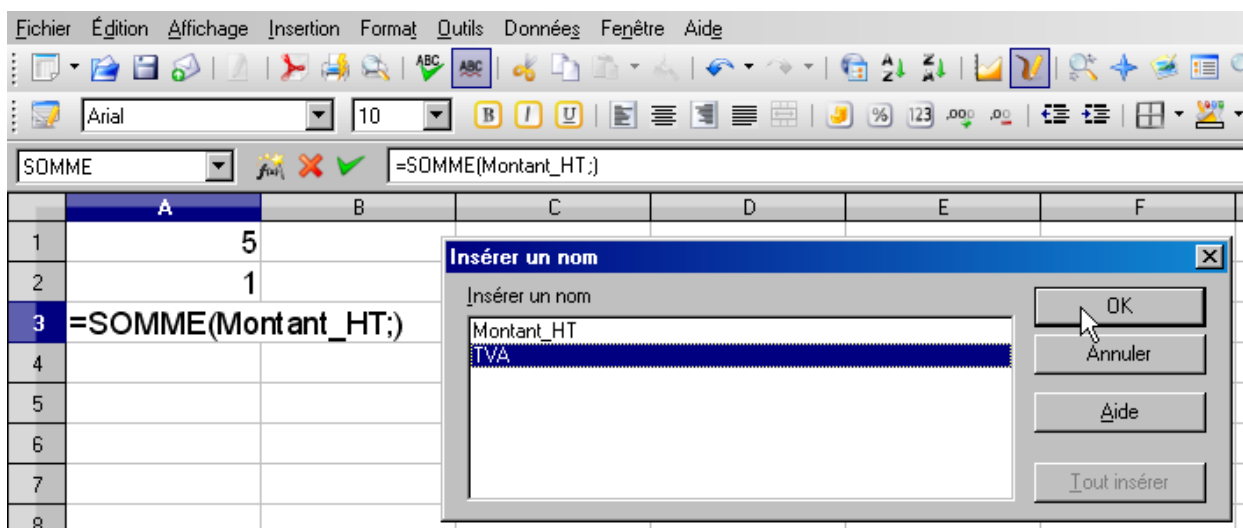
Fichier Édition Affichage Insertion Format Outils Données Fenêtre Aide

Arial 10

SOMME =SOMME(Montant_HT;)

| | A | B | C | D | E | F |
|---|---|---|---|---|---|---|
| 1 | 5 | | | | | |
| 2 | 1 | | | | | |
| 3 | =SOMME(Montant_HT;) | | | | | |
| 4 | | | | | | |
| 5 | | | | | | |
| 6 | | | | | | |
| 7 | | | | | | |
| 8 | | | | | | |

Insérer un nom

Insérer un nom

Montant_HT
TVA

OK
Annuler
Aide
Tout insérer